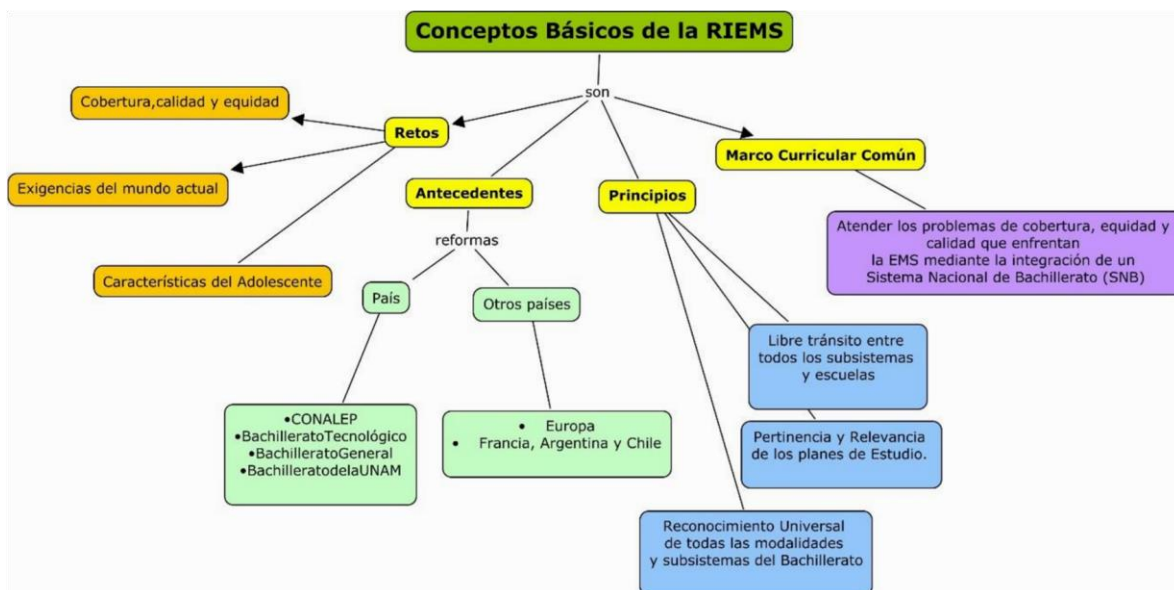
Conceptos Básicos de la RIEMS

son

Retos

Cobertura,calidad y equidad

Exigencias del mundo actual

Características del Adolescente

Antecedentes

reformas

País

•CONALEP
•BachilleratoTecnológico
•BachilleratoGeneral
•BachilleratodelaUNAM

Otros países

• Europa
• Francia, Argentina y Chile

Principios

Libre tránsito entre todos los subsistemas y escuelas

Pertinencia y Relevancia de los planes de Estudio.

Reconocimiento Universal de todas las modalidades y subsistemas del Bachillerato

Marco Curricular Común

Atender los problemas de cobertura, equidad y calidad que enfrentan la EMS mediante la integración de un Sistema Nacional de Bachillerato (SNB)